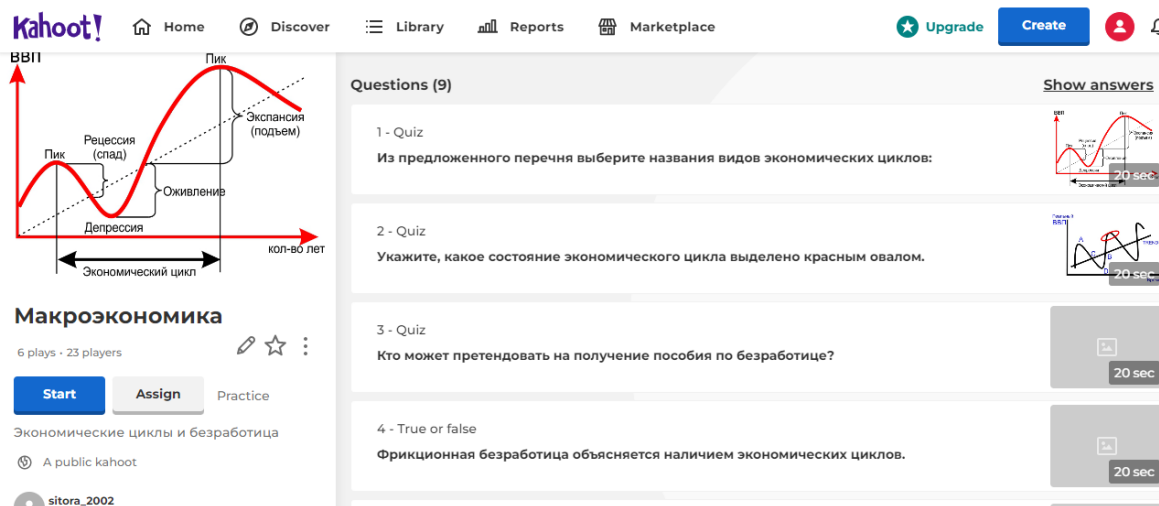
Kahoot! Home Discover Library Reports Marketplace Upgrade Create

ВВП
Пик
Экспансия (подъем)
Рецессия (спад)
Пик
Оживление
Депрессия
кол-во лет
Экономический цикл

Макроэкономика
6 plays · 23 players

Start Assign Practice

Экономические циклы и безработица

A public kahoot

sitora_2002

Questions (9)
Show answers

1 - Quiz
Из предложенного перечня выберите названия видов экономических циклов:
20 sec

2 - Quiz
Укажите, какое состояние экономического цикла выделено красным овалом.
20 sec

3 - Quiz
Кто может претендовать на получение пособия по безработице?
20 sec

4 - True or false
Фрикционная безработица объясняется наличием экономических циклов.
20 sec